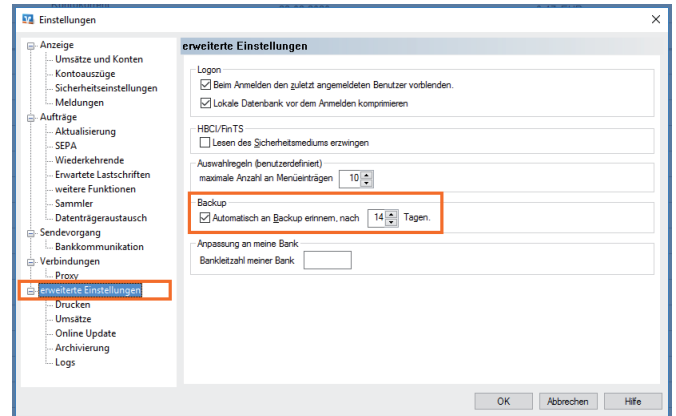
Einstellungen

Anzeige
Umsätze und Konten
Kontoauszüge
Sicherheitseinstellungen
Meldungen
Aufträge
Aktualisierung
SEPA
Wiederkehrende
Erwartete Lastschriften
weitere Funktionen
Sammler
Datenträgeraustausch
Sendevorgang
Bankkommunikation
Verbindungen
Proxy
erweiterte Einstellungen
Drucken
Umsätze
Online Update
Archivierung
Logs

erweiterte Einstellungen

Logon
Beim Anmelden den zuletzt angemeldeten Benutzer vorblenden.
Lokale Datenbank vor dem Anmelden komprimieren

HBCI/FinTS
Lesen des Sicherheitsmediums erzwingen

Auswahlregeln (benutzerdefiniert)
maximale Anzahl an Menüeinträgen 10

Backup
Automatisch an Backup erinnern, nach 14 Tagen.

Anpassung an meine Bank
Bankleitzahl meiner Bank

OK Abbrechen Hilfe